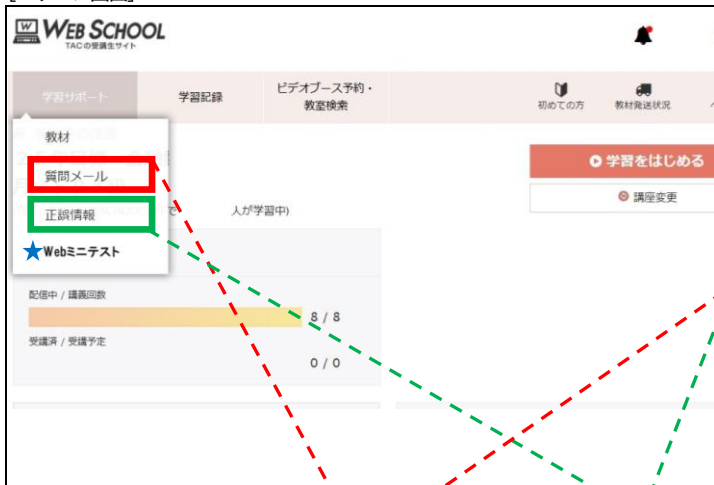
WEB SCHOOL
TACの受講生サイト

学習サポート
学習記録
ビデオブース予約・教室検索
初めての方
教材発送状況

教材
質問メール
正誤情報
Webミニテスト

人が学習中)

学習をはじめる
講座変更

配信中 / 講義回数
8 / 8
受講済 / 受講予定
0 / 0